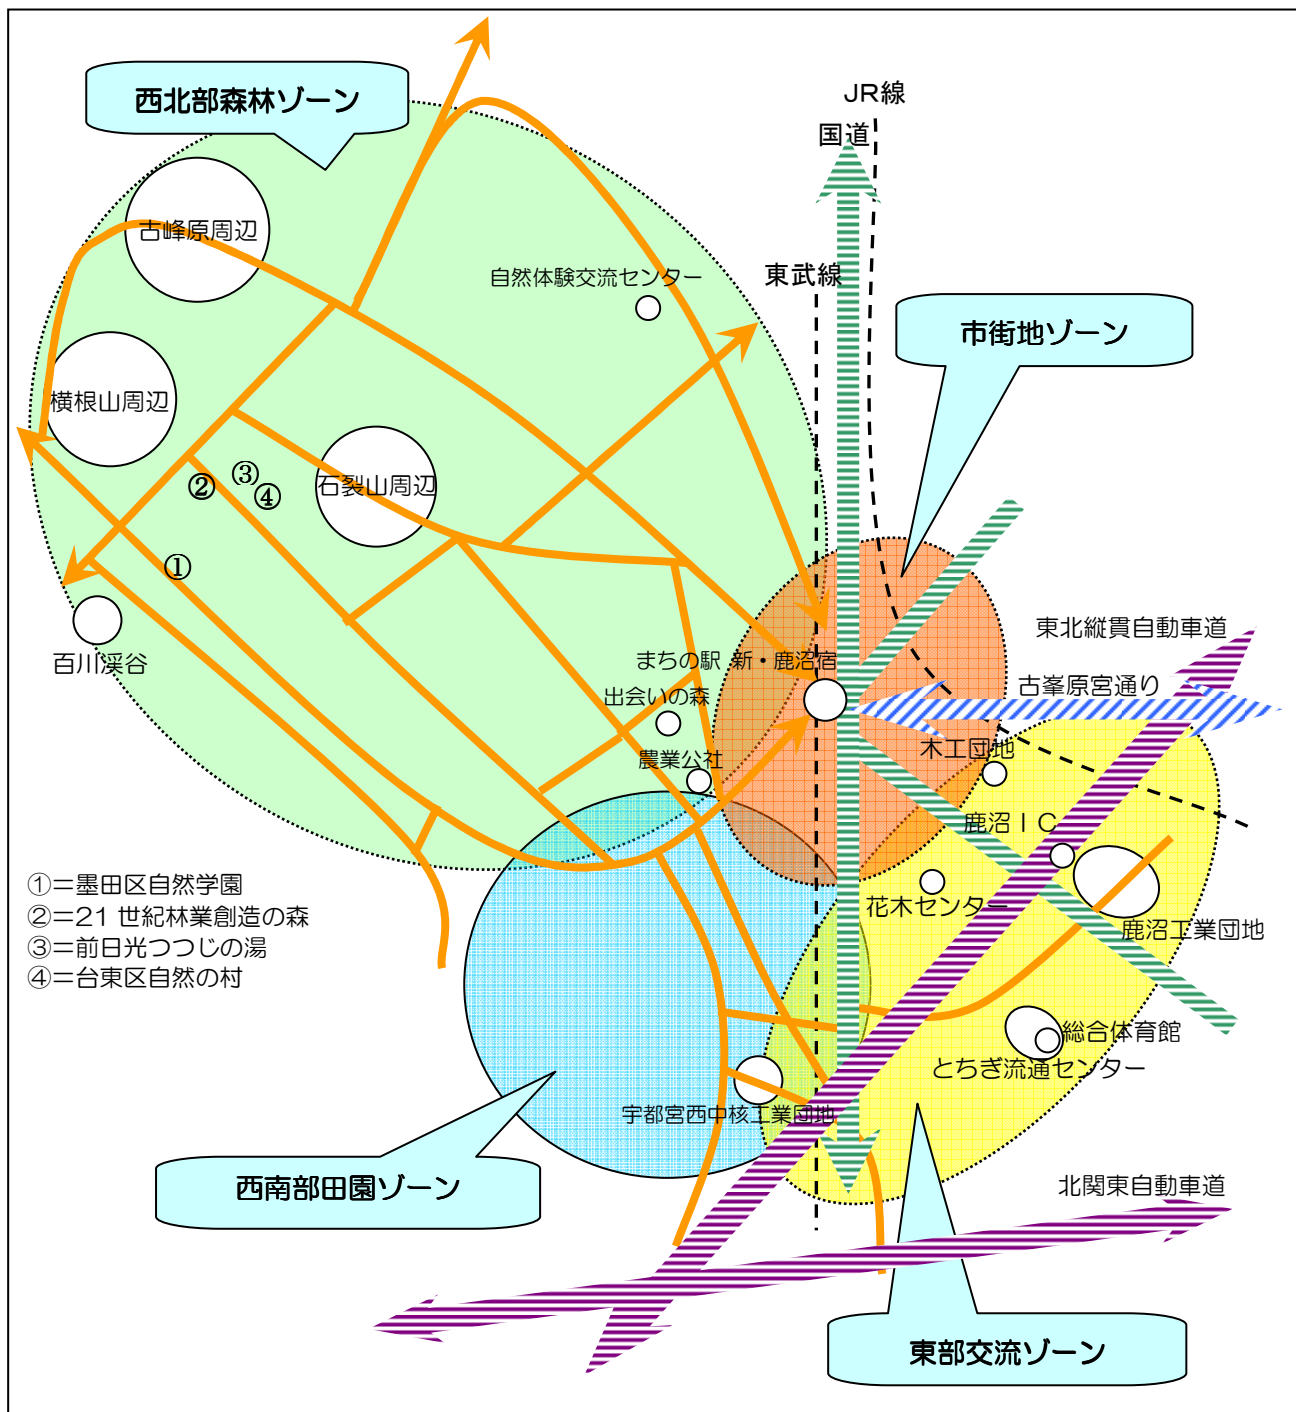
西北部森林ゾーン

JR線
国道

古峰原周辺

自然体験交流センター

東武線

市街地ゾーン

横根山周辺

②
③
④

石裂山周辺

①

百川渓谷

東北縦貫自動車道

まちの駅 新・鹿沼宿

古峯原宮通り

出会いの森

木工団地

農業公社

鹿沼ＩＣ

①＝墨田区自然学園
②＝21 世紀林業創造の森
③＝前日光つつじの湯
④＝台東区自然の村

花木センター

鹿沼工業団地

総合体育館

とちぎ流通センター

宇都宮西中核工業団地

西南部田園ゾーン

北関東自動車道

東部交流ゾーン